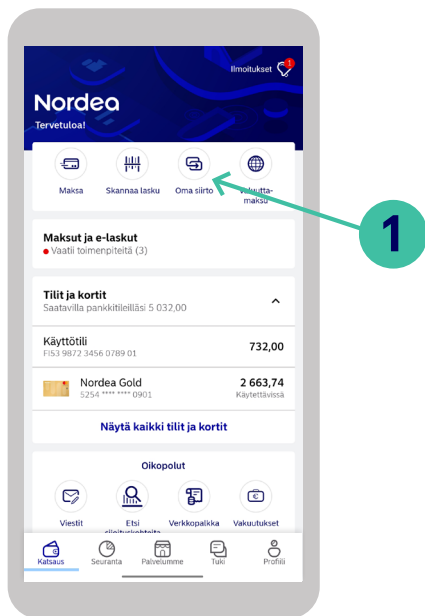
Ilmoitukset 1

Nordea
Tervetuloa!

Maksa
Skannaa lasku
Oma siirto
Valuuttamaksu

1

Maksut ja e-laskut
Vaatii toimenpiteitä (3)

Tilit ja kortit
Saatavilla pankkitileilläsi 5 032,00

Käyttötili
FI53 9872 3456 0789 01
732,00

Nordea Gold
5254 **** **** 0901
2 663,74
Käytettävissä

Näytä kaikki tilit ja kortit

Oikopolut

Viestit
Etsi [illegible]
Verkkopalkka
Vakuutukset

Katsaus
Seuranta
Palvelumme
Tuki
Profiili